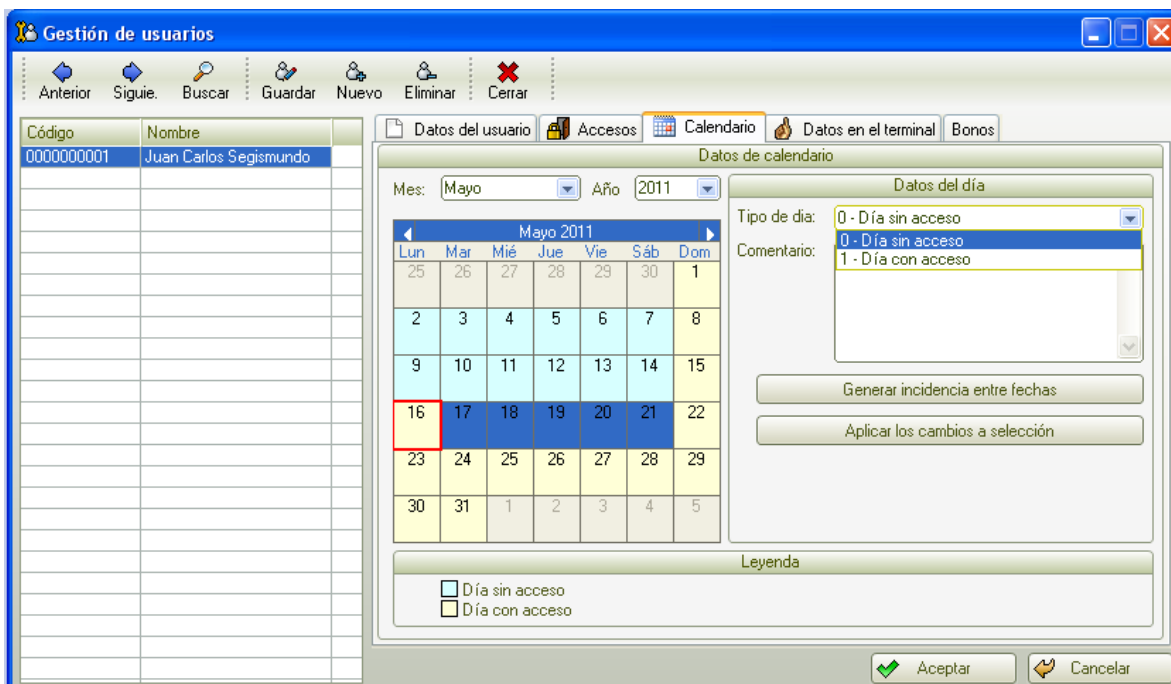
Gestión de usuarios

Anterior Siguie. Buscar Guardar Nuevo Eliminar Cerrar

| Código | Nombre |
|---|---|
| 0000000001 | Juan Carlos Segismundo |

Datos del usuario | Accesos | Calendario | Datos en el terminal | Bonos

Datos de calendario

Mes: Mayo Año 2011

Mayo 2011

| Lun | Mar | Mié | Jue | Vie | Sáb | Dom |
|---|---|---|---|---|---|---|
| 25 | 26 | 27 | 28 | 29 | 30 | 1 |
| 2 | 3 | 4 | 5 | 6 | 7 | 8 |
| 9 | 10 | 11 | 12 | 13 | 14 | 15 |
| 16 | 17 | 18 | 19 | 20 | 21 | 22 |
| 23 | 24 | 25 | 26 | 27 | 28 | 29 |
| 30 | 31 | 1 | 2 | 3 | 4 | 5 |

Datos del día

Tipo de dia: 0 - Día sin acceso

Comentario:

0 - Día sin acceso
1 - Día con acceso

Generar incidencia entre fechas

Aplicar los cambios a selección

Leyenda

Día sin acceso
Día con acceso

Aceptar Cancelar